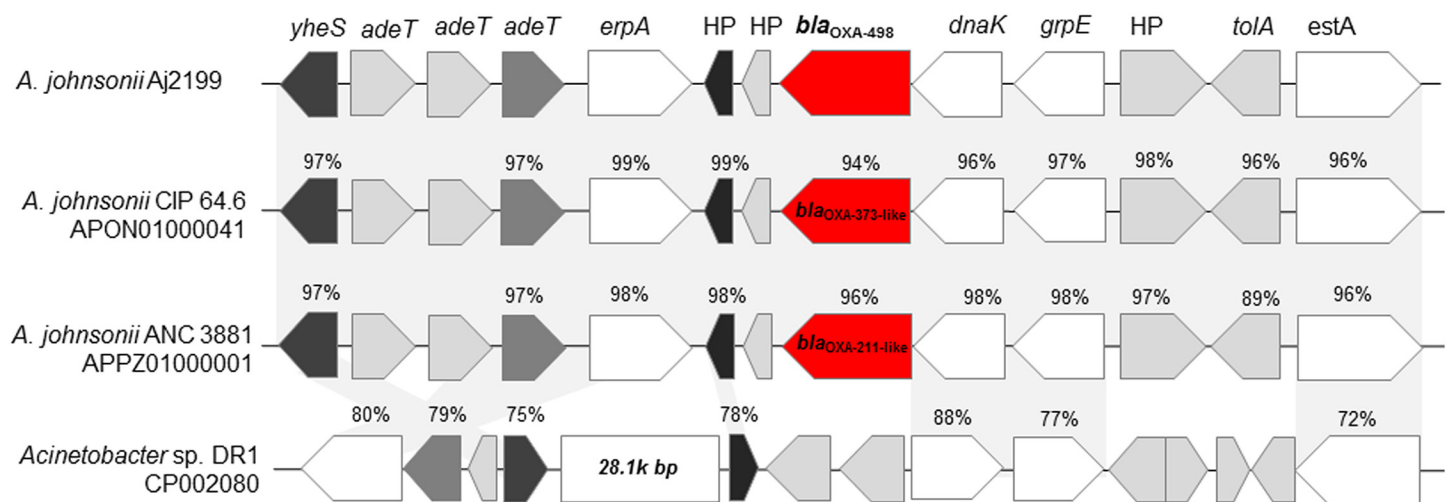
yheS adeT adeT adeT erpA HP HP $bla_{OXA-498}$ dnaK grpE HP tolA estA

A. johnsonii Aj2199

97% 97% 99% 99% 94% 96% 97% 98% 96% 96%

A. johnsonii CIP 64.6
APON01000041

$bla_{OXA-373-like}$

97% 97% 98% 98% 96% 98% 98% 97% 89% 96%

A. johnsonii ANC 3881
APPZ01000001

$bla_{OXA-211-like}$

80% 79% 75% 78% 88% 77% 72%

Acinetobacter sp. DR1
CP002080

28.1k bp